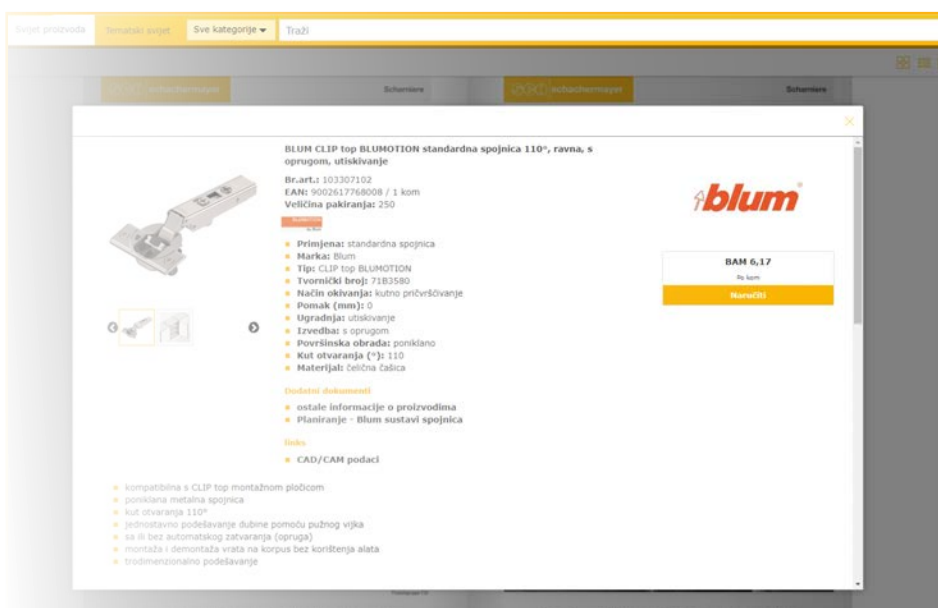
Svijet proizvoda Tematski svijet Sve kategorije Traži

schachermayer Scharniere schachermayer Scharniere

BLUM CLIP top BLUMOTION standardna spojnica 110°, ravna, s oprugom, utiskivanje

Br.art.: 103307102
EAN: 9002617768008 / 1 kom
Veličina pakiranja: 250

- Primjena: standardna spojnica
- Marka: Blum
- Tip: CLIP top BLUMOTION
- Tvornički broj: 71B3580
- Način okivanja: kutno pričvršćivanje
- Pomak (mm): 0
- Ugradnja: utiskivanje
- Izvedba: s oprugom
- Površinska obrada: poniklano
- Kut otvaranja (°): 110
- Materijal: čelična čašica

Dodatni dokumenti

- ostale informacije o proizvodima
- Planiranje - Blum sustavi spojnica

links

- CAD/CAM podaci

blum

BAM 6,17
Po kom
Naručiti

- kompatibilna s CLIP top montažnom pločicom
- poniklana metalna spojnica
- kut otvaranja 110°
- jednostavno podešavanje dubine pomoću pužnog vijka
- sa ili bez automatskog zatvaranja (opruga)
- montaža i demontaža vrata na korpus bez korištenja alata
- trodimenzionalno podešavanje